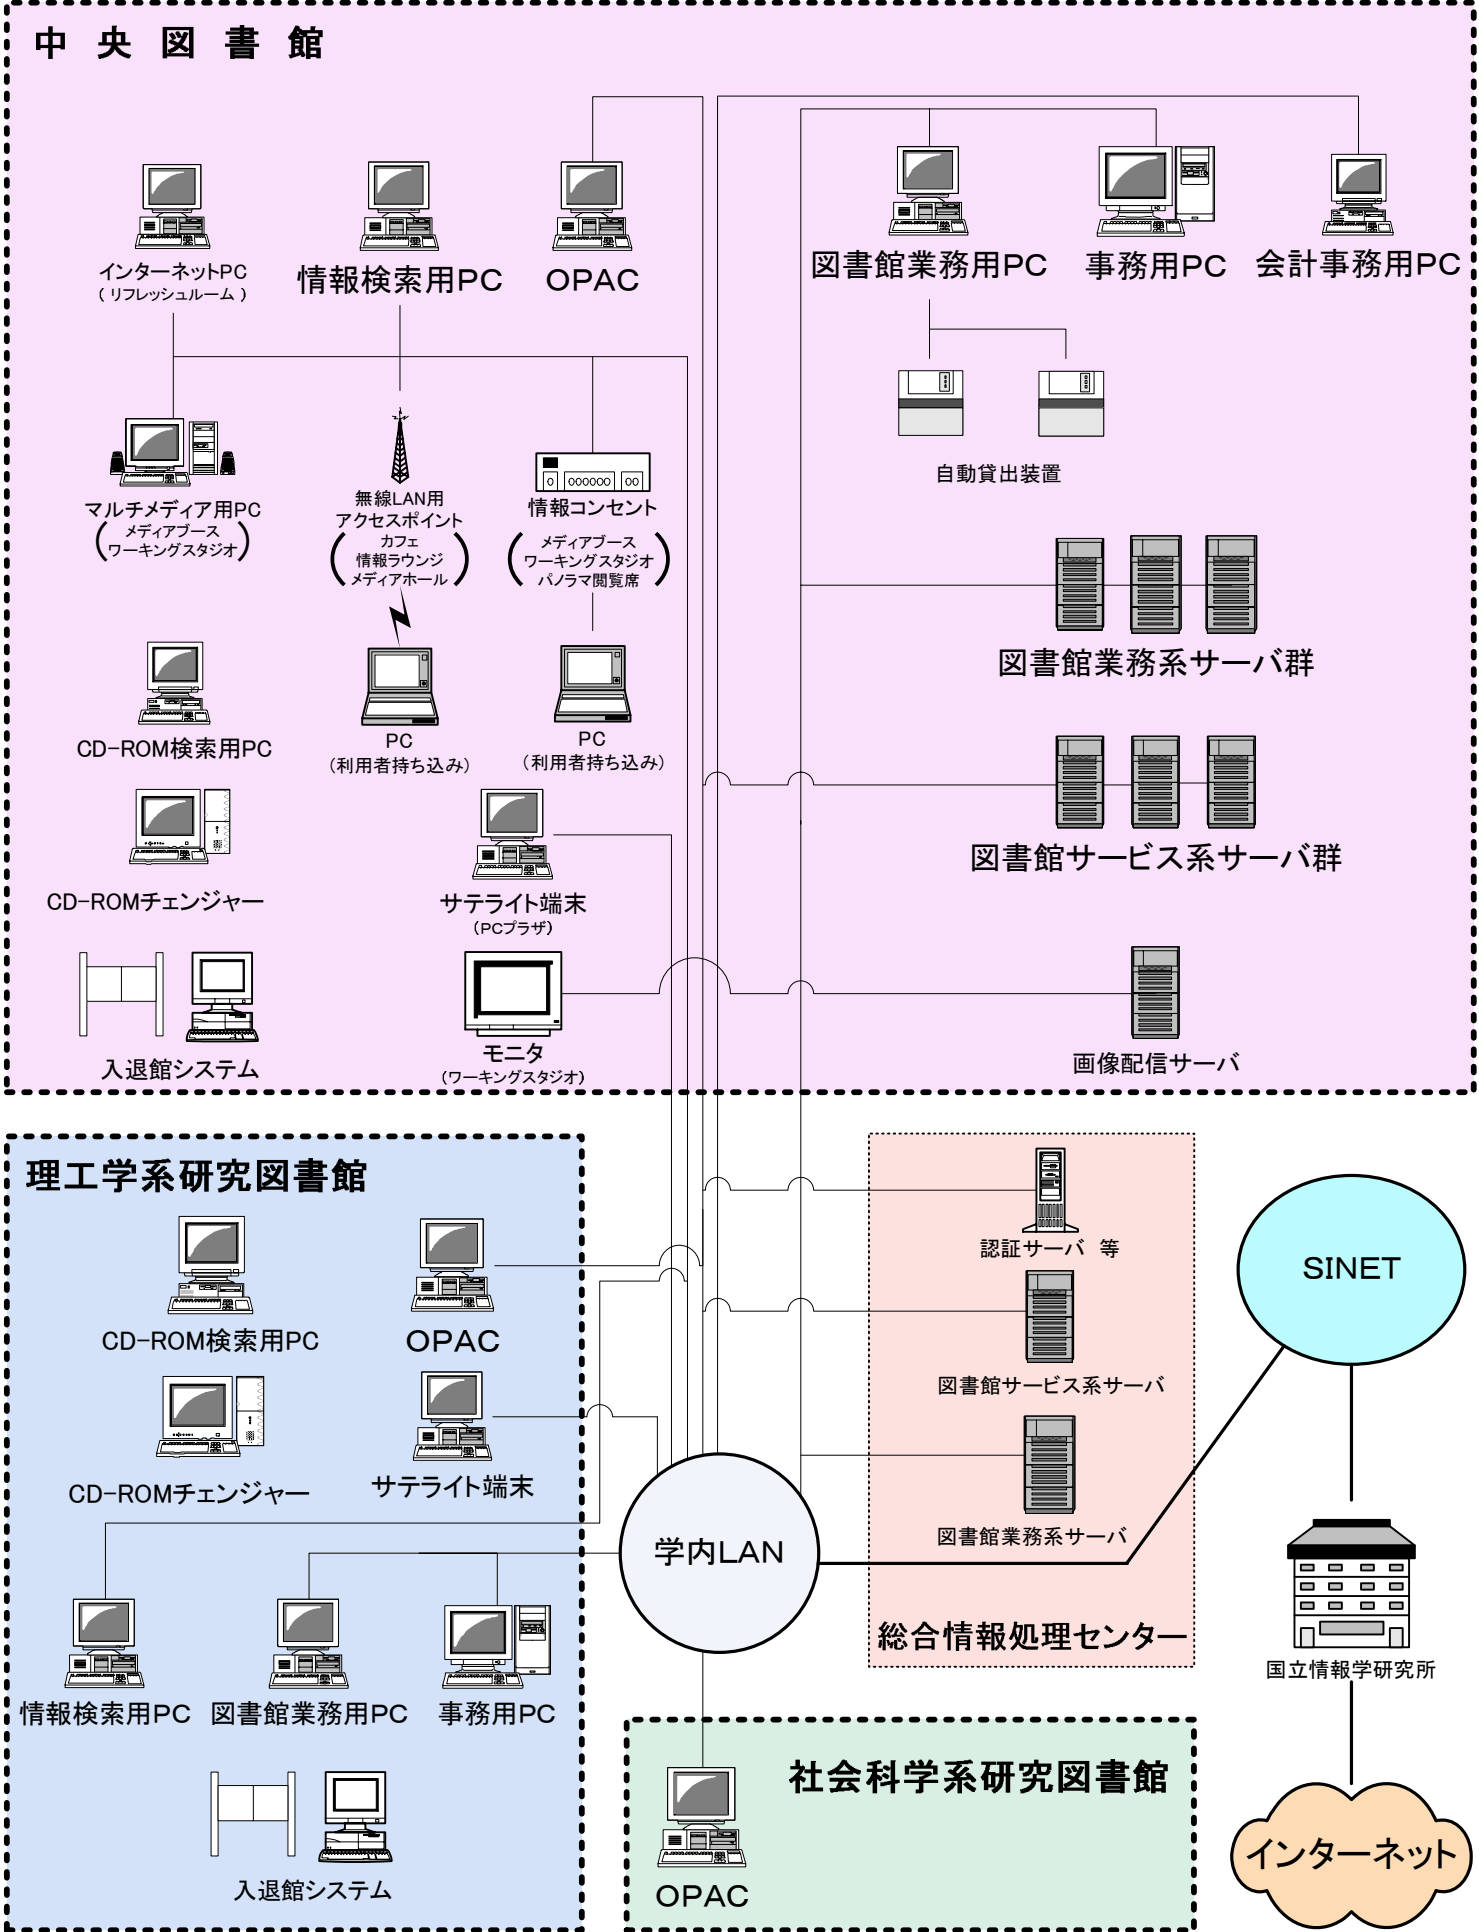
中 央 図 書 館

インターネットPC
（リフレッシュルーム）

情報検索用PC

OPAC

図書館業務用PC

事務用PC

会計事務用PC

自動貸出装置

マルチメディア用PC
（メディアブース ワーキングスタジオ）

無線LAN用
アクセスポイント
（カフェ 情報ラウンジ メディアホール）

情報コンセント
（メディアブース ワーキングスタジオ パノラマ閲覧席）

図書館業務系サーバ群

CD-ROM検索用PC

PC
（利用者持ち込み）

PC
（利用者持ち込み）

図書館サービス系サーバ群

CD-ROMチェンジャー

サテライト端末
（PCプラザ）

入退館システム

モニタ
（ワーキングスタジオ）

画像配信サーバ

理工学系研究図書館

CD-ROM検索用PC

OPAC

CD-ROMチェンジャー

サテライト端末

情報検索用PC

図書館業務用PC

事務用PC

入退館システム

認証サーバ 等

図書館サービス系サーバ

図書館業務系サーバ

学内LAN

総合情報処理センター

SINET

国立情報学研究所

社会科学系研究図書館

OPAC

インターネット